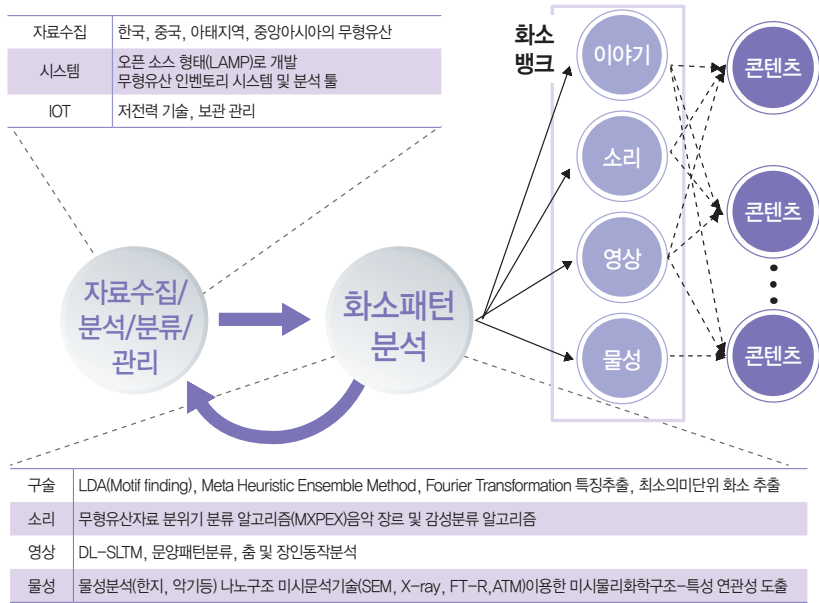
| 자료수집 | 한국, 중국, 아태지역, 중앙아시아의 무형유산 |
|---|---|
| 시스템 | 오픈 소스 형태(LAMP)로 개발 무형유산 인벤토리 시스템 및 분석 툴 |
| IOT | 저전력 기술, 보관 관리 |

화소 뱅크

이야기

소리

영상

물성

콘텐츠

콘텐츠

콘텐츠

자료수집/ 분석/분류/ 관리

화소패턴 분석

| 구술 | LDA(Motif finding), Meta Heuristic Ensemble Method, Fourier Transformation 특징추출, 최소의미단위 화소 추출 |
|---|---|
| 소리 | 무형유산자료 분위기 분류 알고리즘(MXPEX)음악 장르 및 감성분류 알고리즘 |
| 영상 | DL-SLTM, 문양패턴분류, 춤 및 장인동작분석 |
| 물성 | 물성분석(한지, 악기등) 나노구조 미시문석기술(SEM, X-ray, FT-R, ATM)이용한 미시물리화학구조-특성 연관성 도출 |